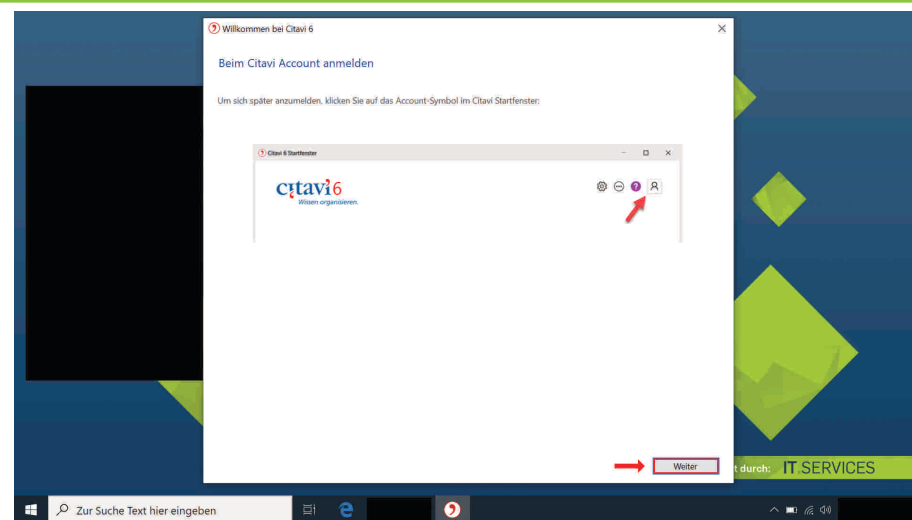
Willkommen bei Citavi 6

Beim Citavi Account anmelden

Um sich später anzumelden, klicken Sie auf das Account-Symbol im Citavi Startfenster:

Citavi 6 Startfenster

citavi 6
Wissen organisieren.

Weiter

t durch: IT.SERVICES

Zur Suche Text hier eingeben